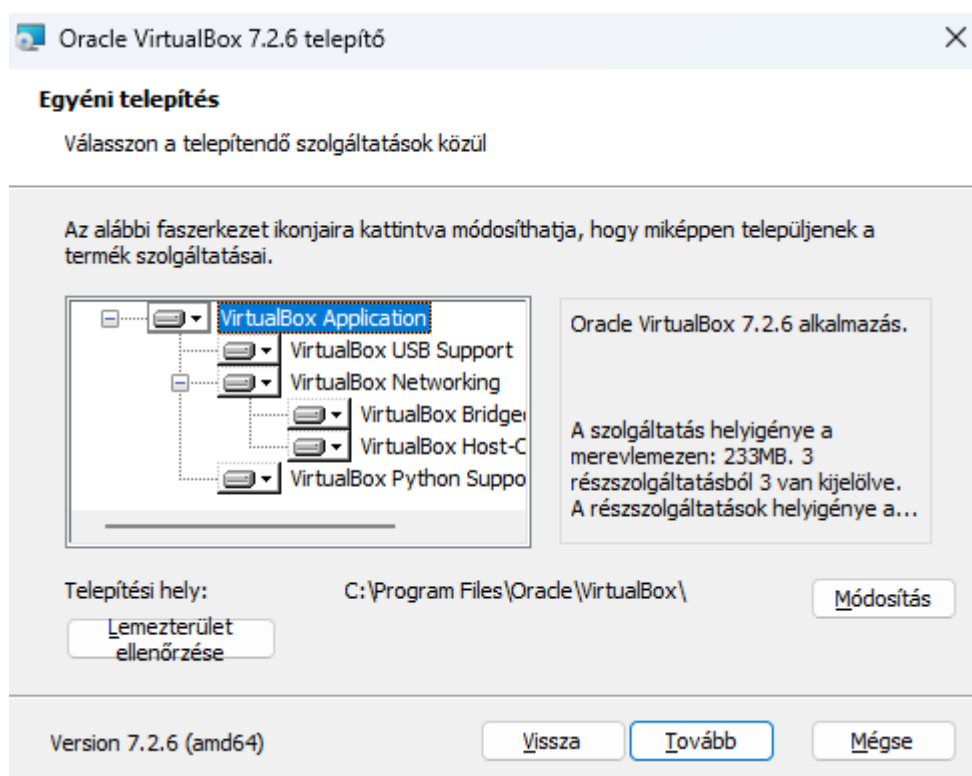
Oracle VirtualBox 7.2.6 telepítő

Egyéni telepítés

Válasszon a telepítendő szolgáltatások közül

Az alábbi faszerkezet ikonjaira kattintva módosíthatja, hogy miképpen települjenek a termék szolgáltatásai.

VirtualBox Application
VirtualBox USB Support
VirtualBox Networking
VirtualBox Bridge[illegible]
VirtualBox Host-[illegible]
VirtualBox Python Suppo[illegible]

Oracle VirtualBox 7.2.6 alkalmazás.

A szolgáltatás helyigénye a merevlemezen: 233MB. 3 részszolgáltatásból 3 van kijelölve. A részszolgáltatások helyigénye a...

Telepítési hely:
C:\Program Files\Oracle\VirtualBox\

Módosítás

Lemezterület ellenőrzése

Version 7.2.6 (amd64)

Vissza
Tovább
Mégse